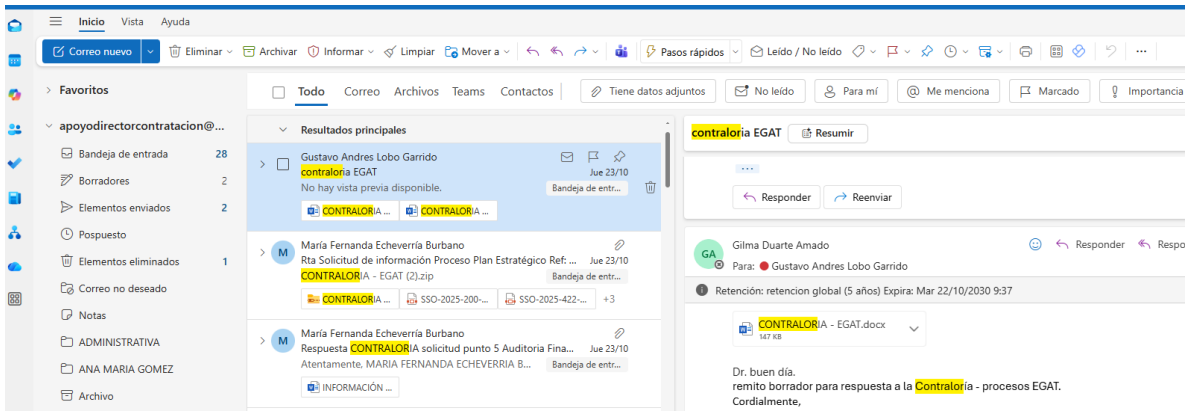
Inicio Vista Ayuda

Correo nuevo | Eliminar | Archivar | Informar | Limpiar | Mover a | Pasos rápidos | Leído / No leído | ···

Favoritos

apoyodirectorcontratacion@...

Bandeja de entrada 28
Borradores 2
Elementos enviados 2
Pospuesto
Elementos eliminados 1
Correo no deseado
Notas
ADMINISTRATIVA
ANA MARIA GOMEZ
Archivo

Todo Correo Archivos Teams Contactos | Tiene datos adjuntos | No leído | Para mí | Me menciona | Marcado | Importancia

Resultados principales

Gustavo Andres Lobo Garrido
contraloria EGAT Jue 23/10
No hay vista previa disponible. Bandeja de entr...
CONTRALORIA ... CONTRALORIA ...

M María Fernanda Echeverría Burbano
Rta Solicitud de información Proceso Plan Estratégico Ref: ... Jue 23/10
CONTRALORIA - EGAT (2).zip Bandeja de entr...
CONTRALORIA ... SSO-2025-200-... SSO-2025-422-... +3

M María Fernanda Echeverría Burbano
Respuesta CONTRALORIA solicitud punto 5 Auditoria Fina... Jue 23/10
Atentamente, MARIA FERNANDA ECHEVERRIA B... Bandeja de entr...
INFORMACIÓN ...

contraloria EGAT Resumir

···
Responder Reenviar

GA Gilma Duarte Amado Responder Respo
Para: Gustavo Andres Lobo Garrido

Retención: retencion global (5 años) Expira: Mar 22/10/2030 9:37

CONTRALORIA - EGAT.docx
147 KB

Dr. buen día.
remito borrador para respuesta a la Contraloría - procesos EGAT.
Cordialmente,